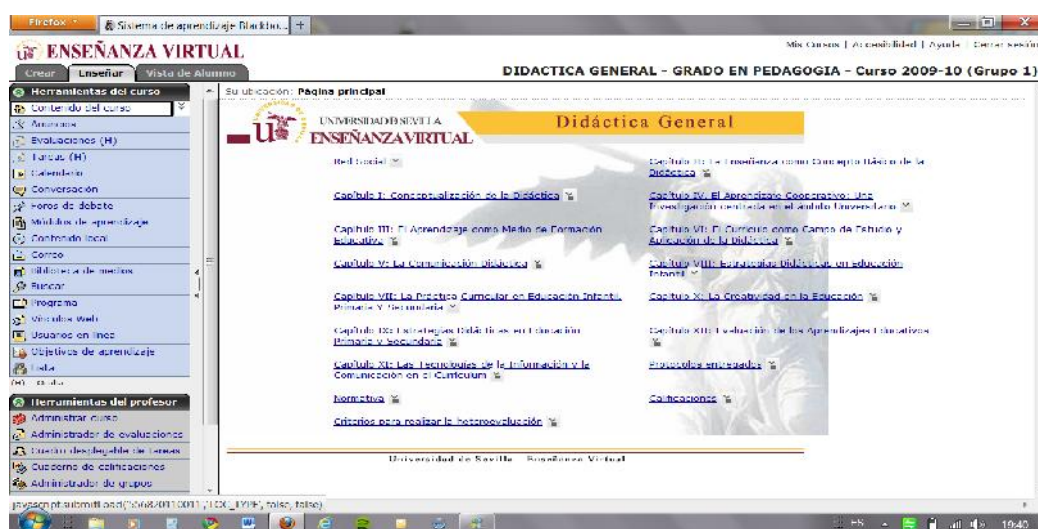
Firefox | Sistema de aprendizaje Blackbo... | +

ENSEÑANZA VIRTUAL

Mis Cursos | Accesibilidad | Ayuda | Cerrar sesión

Crear | Enseñar | Vista de Alumno

DIDACTICA GENERAL - GRADO EN PEDAGOGIA - Curso 2009-10 (Grupo 1)

Herramientas del curso
Contenido del curso
Anuncios
Evaluaciones (H)
Tareas (H)
Calendario
Conversación
Foros de debate
Módulos de aprendizaje
Contenido local
Correo
Biblioteca de medios
Buscar
Programa
Vínculos Web
Usuarios en línea
Objetivos de aprendizaje
Lista
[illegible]

Herramientas del profesor
Administrar curso
Administrador de evaluaciones
Cuadro desplegable de tareas
Cuaderno de calificaciones
Administrador de grupos

Su ubicación: Página principal

UNIVERSIDAD DE SEVILLA
ENSEÑANZA VIRTUAL

Didáctica General

Red Social

Capítulo II: La Enseñanza como Concepto Básico de la Didáctica

Capítulo I: Conceptualización de la Didáctica

Capítulo IV: El Aprendizaje Cooperativo: Una Investigación centrada en el ámbito Universitario

Capítulo III: El Aprendizaje como Medio de Formación Educativa

Capítulo VI: El Currículo como Campo de Estudio y Aplicación de la Didáctica

Capítulo V: La Comunicación Didáctica

Capítulo VIII: Estrategias Didácticas en educación Infantil

Capítulo VII: La Práctica Curricular en Educación Infantil, Primaria y Secundaria

Capítulo X: La Creatividad en la Educación

Capítulo IX: Estrategias Didácticas en Educación Primaria y Secundaria

Capítulo XII: Evaluación de los Aprendizajes Educativos

Capítulo XI: Las Tecnologías de la Información y la Comunicación en el Currículum

Protocolos entregados

Normativa

Calificaciones

Criterios para realizar la heteroevaluación

Universidad de Sevilla - Enseñanza Virtual

javascript:submitLoad('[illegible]','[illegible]_TYPE',false,false)

ES 19:40